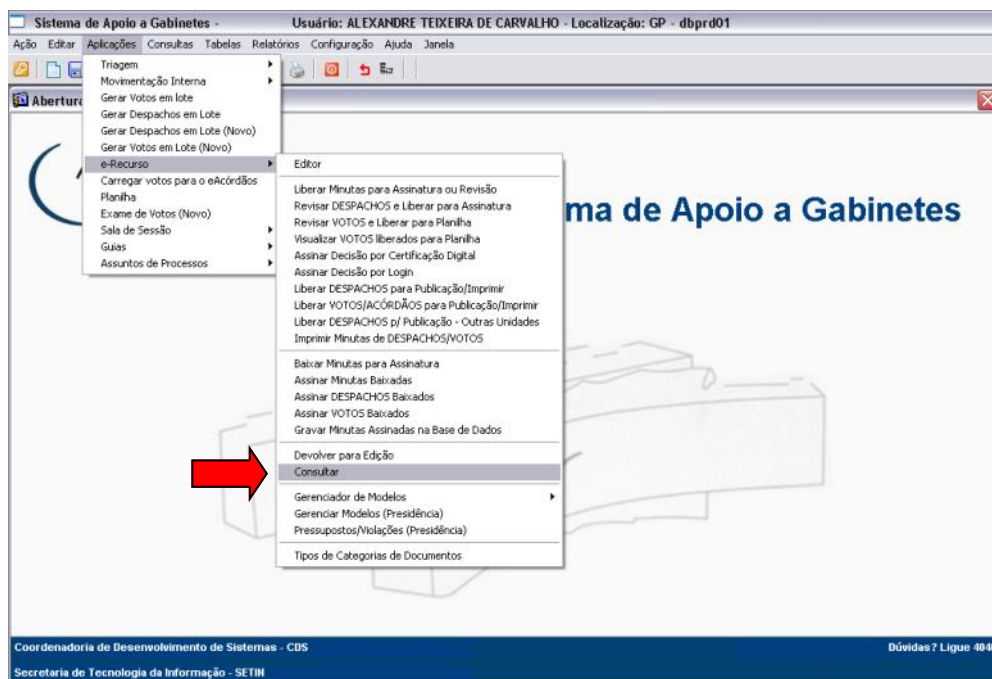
Sistema de Apoio a Gabinetes - Usuário: ALEXANDRE TEIXEIRA DE CARVALHO - Localização: GP - dbprd01

Ação Editar Aplicações Consultas Tabelas Relatórios Configuração Ajuda Janela

Abertura

Triagem
Movimentação Interna
Gerar Votos em lote
Gerar Despachos em Lote
Gerar Despachos em Lote (Novo)
Gerar Votos em Lote (Novo)
e-Recurso
Carregar votos para o eAcórdãos
Planilha
Exame de Votos (Novo)
Sala de Sessão
Guias
Assuntos de Processos

Editor
Liberar Minutas para Assinatura ou Revisão
Revisar DESPACHOS e Liberar para Assinatura
Revisar VOTOS e Liberar para Planilha
Visualizar VOTOS liberados para Planilha
Assinar Decisão por Certificação Digital
Assinar Decisão por Login
Liberar DESPACHOS para Publicação/Imprimir
Liberar VOTOS/ACÓRDÃOS para Publicação/Imprimir
Liberar DESPACHOS p/ Publicação - Outras Unidades
Imprimir Minutas de DESPACHOS/VOTOS
Baixar Minutas para Assinatura
Assinar Minutas Baixadas
Assinar DESPACHOS Baixados
Assinar VOTOS Baixados
Gravar Minutas Assinadas na Base de Dados
Devolver para Edição
Consultar
Gerenciador de Modelos
Gerenciar Modelos (Presidência)
Pressupostos/Violações (Presidência)
Tipos de Categorias de Documentos

ma de Apoio a Gabinetes

Coordenadoria de Desenvolvimento de Sistemas - CDS
Dúvidas? Ligue 404
Secretaria de Tecnologia da Informação - SETIN